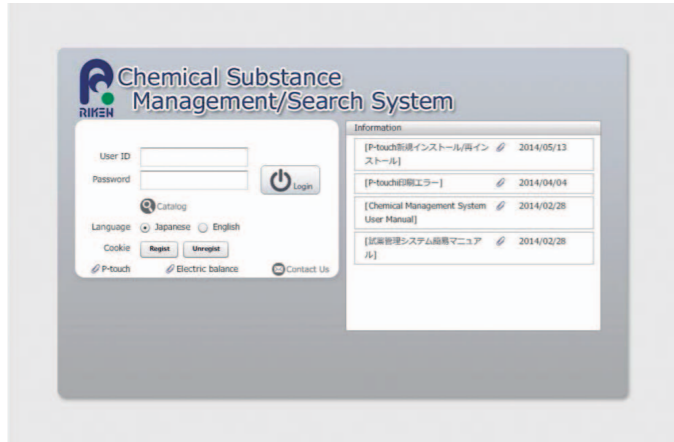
RIKEN

Chemical Substance Management/Search System

User ID

Password

Login

Catalog

Language Japanese English

Cookie Regist Unregist

P-touch Electric balance Contact Us

Information

[P-touch新規インストール/再インストール] 2014/05/13

[P-touch印刷エラー] 2014/04/04

[Chemical Management System User Manual] 2014/02/28

[試薬管理システム総務マニュアル] 2014/02/28